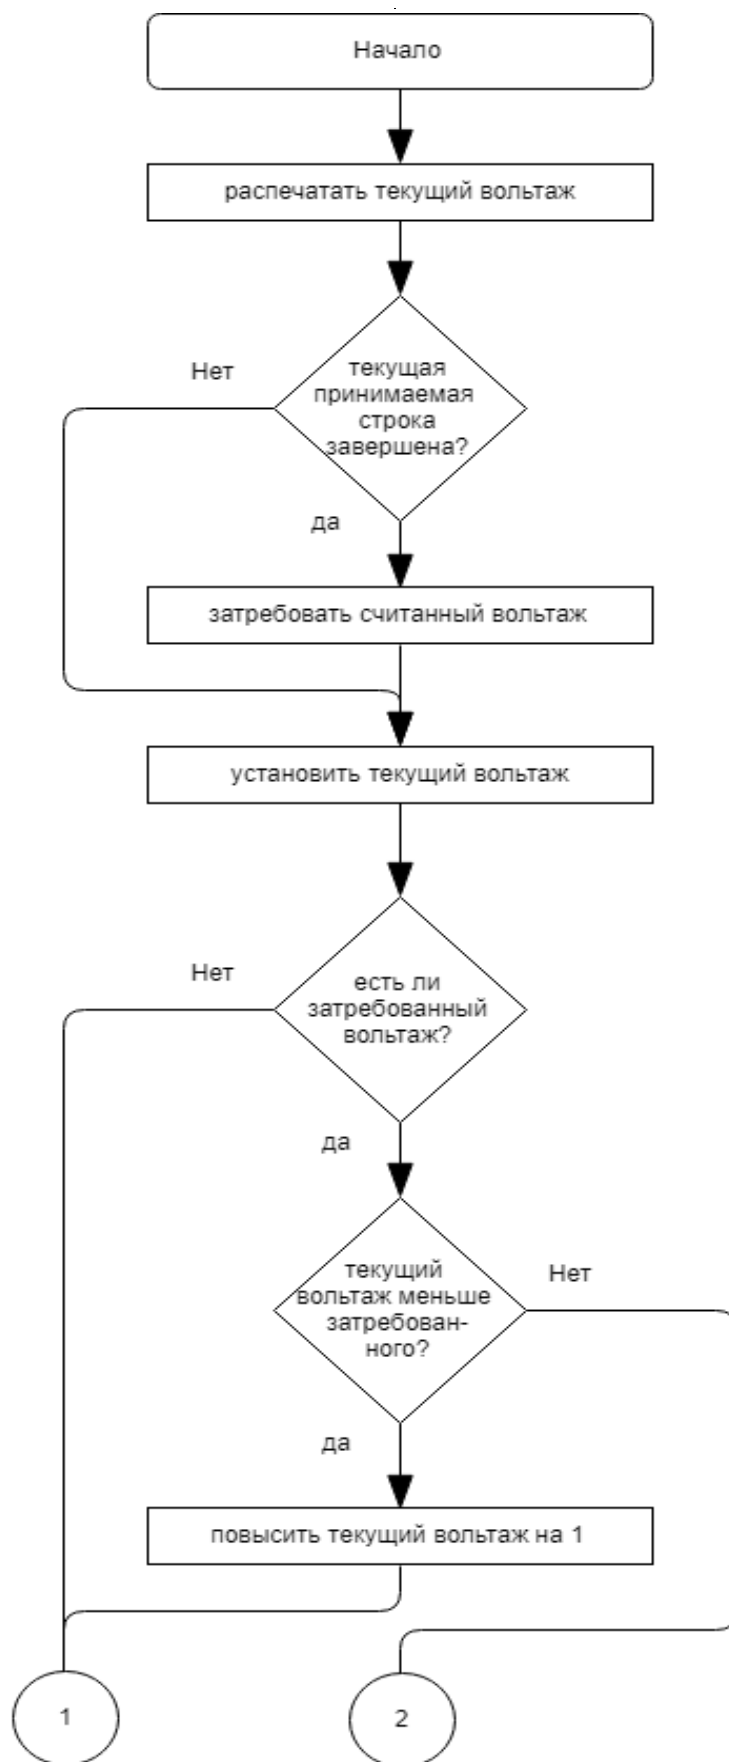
Начало

распечатать текущий вольтаж

Нет

текущая принимаемая строка завершена?

да

затребовать считанный вольтаж

установить текущий вольтаж

Нет

есть ли затребованный вольтаж?

да

текущий вольтаж меньше затребованного?

Нет

да

повысить текущий вольтаж на 1

1

2